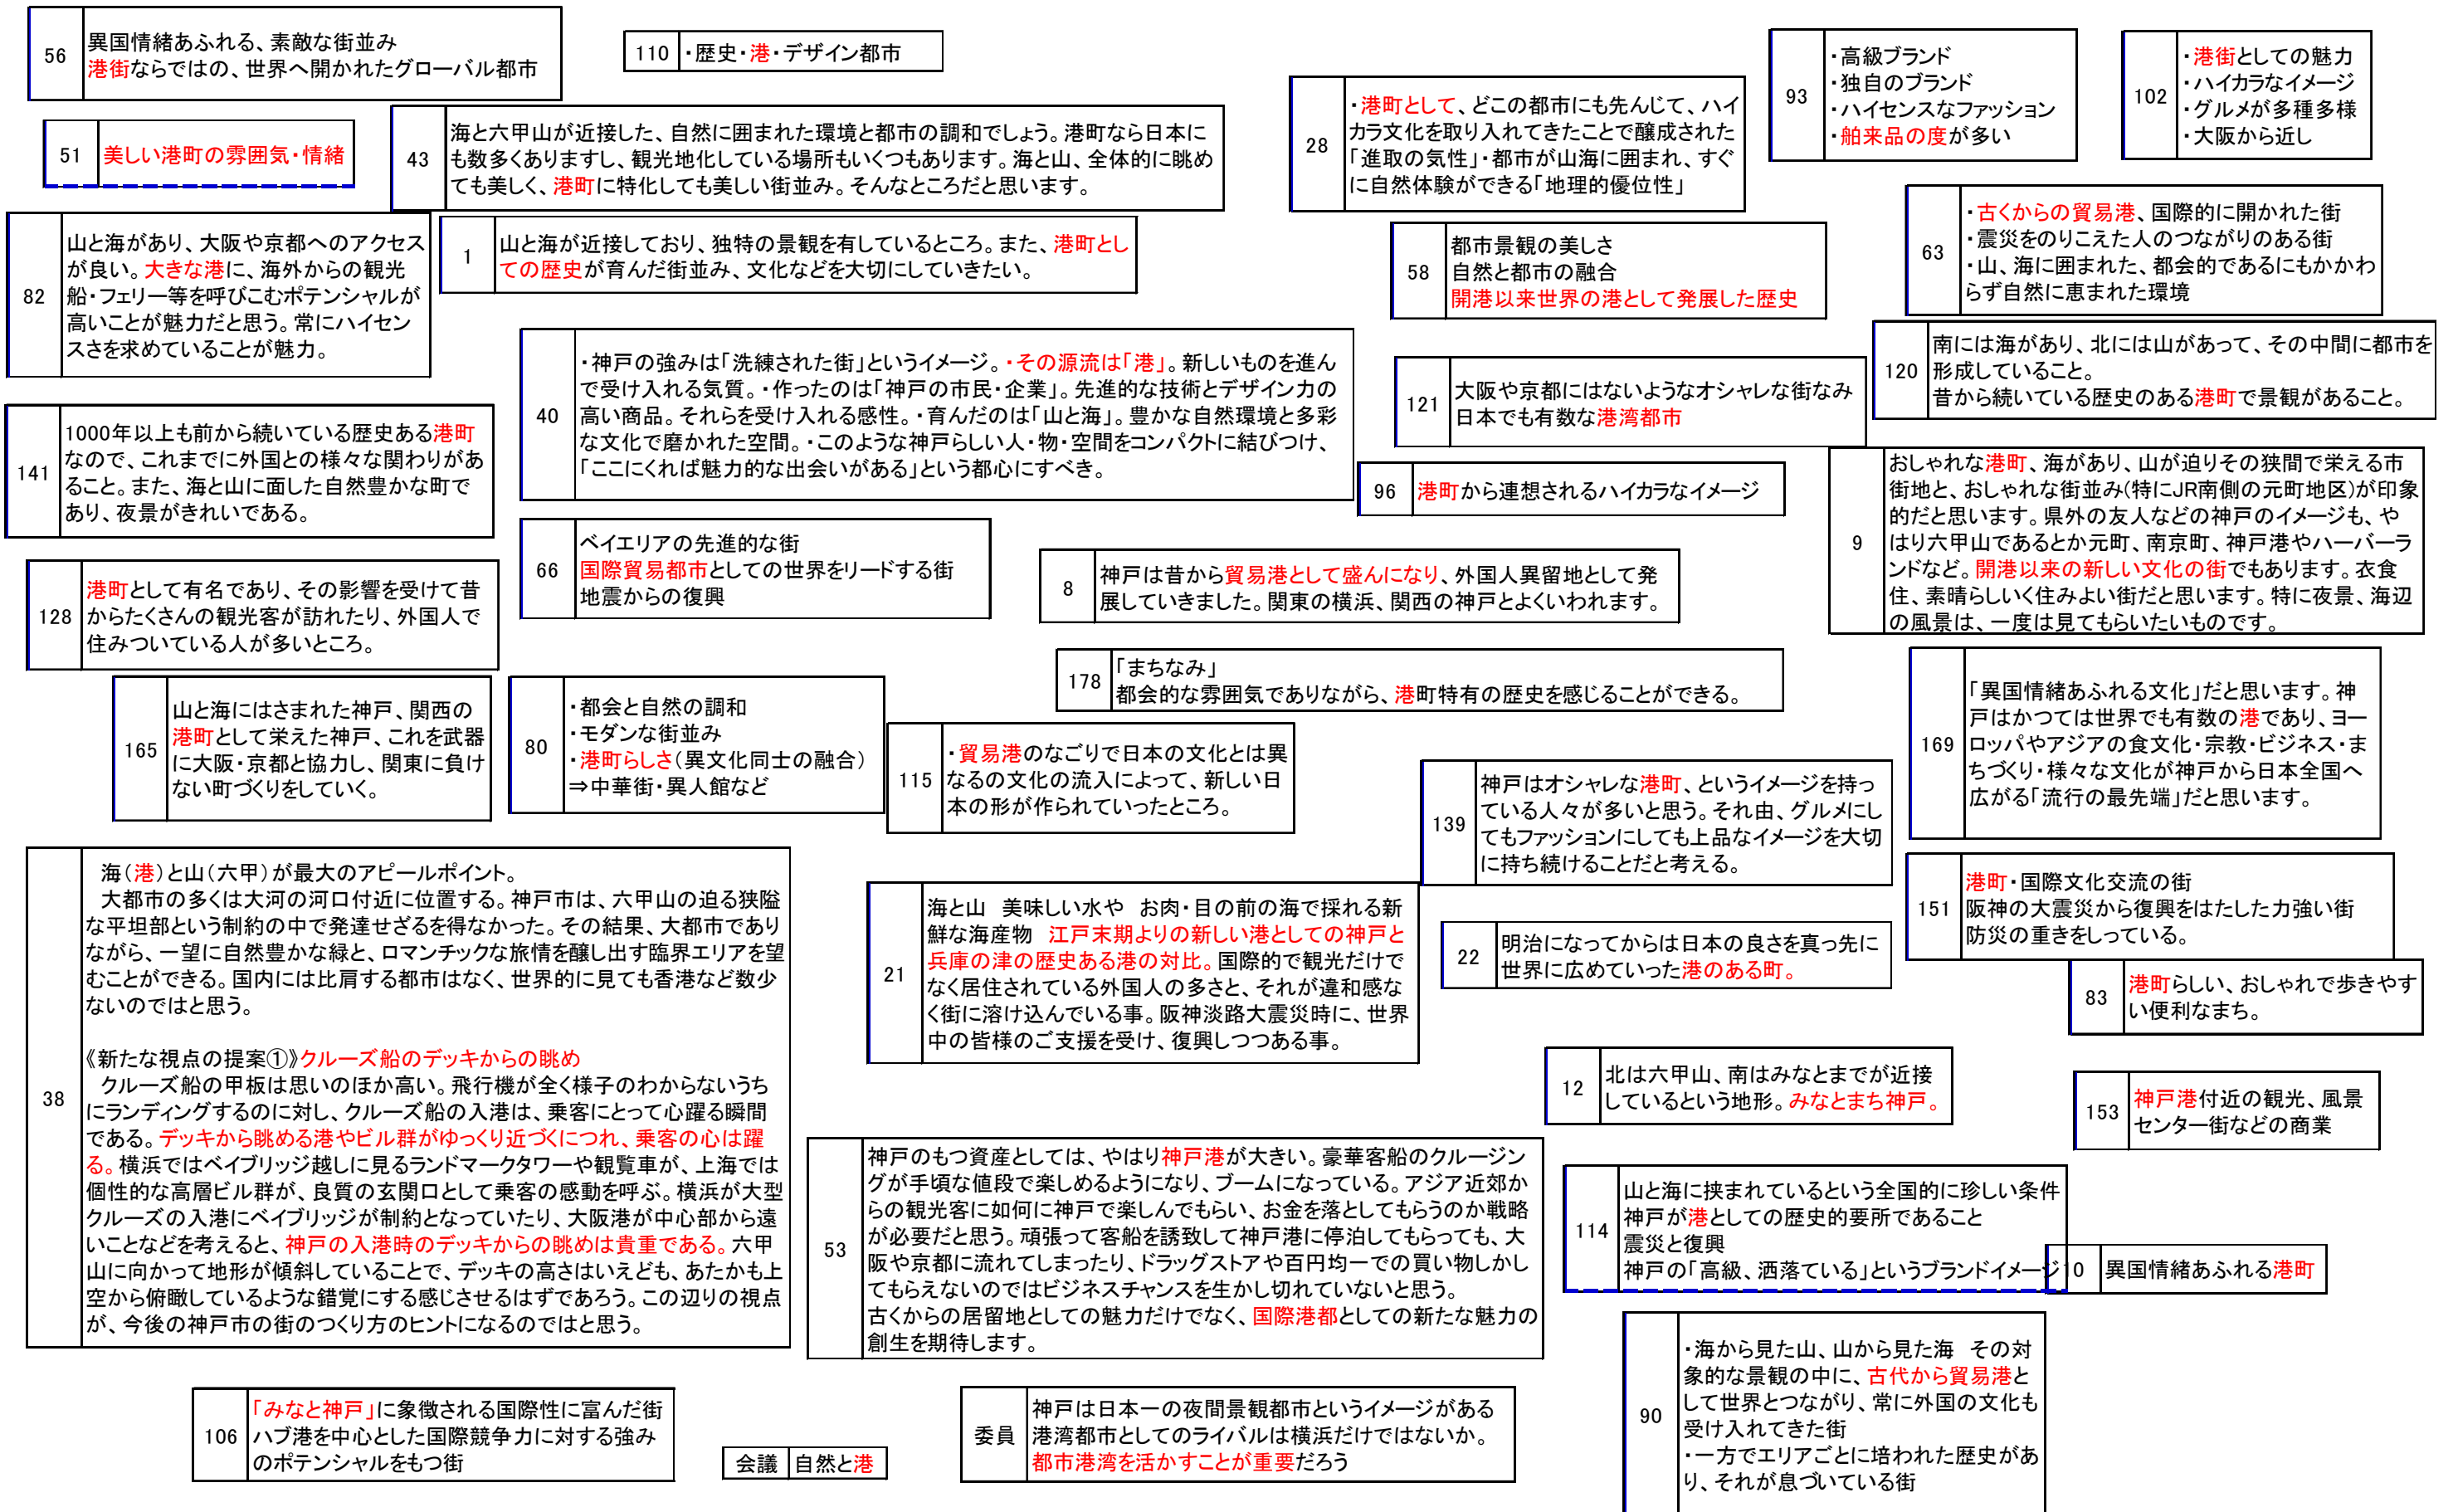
56 異国情緒あふれる、素敵な街並み 港街ならではの、世界へ開かれたグローバル都市

110 ・歴史・港・デザイン都市

51 美しい港町の雰囲気・情緒

43 海と六甲山が近接した、自然に囲まれた環境と都市の調和でしょう。港町なら日本にも数多くありますし、観光地化している場所もいくつもあります。海と山、全体的に眺めても美しく、港町に特化しても美しい街並み。そんなところだと思います。

28 ・港町として、どこの都市にも先んじて、ハイカラ文化を取り入れてきたことで醸成された「進取の気性」・都市が山海に囲まれ、すぐに自然体験ができる「地理的優位性」

93 ・高級ブランド ・独自のブランド ・ハイセンスなファッション ・舶来品の度が多い

102 ・港街としての魅力 ・ハイカラなイメージ ・グルメが多種多様 ・大阪から近し

82 山と海があり、大阪や京都へのアクセスが良い。大きな港に、海外からの観光船・フェリー等を呼びこむポテンシャルが高いことが魅力だと思う。常にハイセンスさを求めていることが魅力。

1 山と海が近接しており、独特の景観を有しているところ。また、港町としての歴史が育んだ街並み、文化などを大切にしていきたい。

58 都市景観の美しさ 自然と都市の融合 開港以来世界の港として発展した歴史

63 ・古くからの貿易港、国際的に開かれた街 ・震災をのりこえた人のつながりのある街 ・山、海に囲まれた、都会的であるにもかかわらず自然に恵まれた環境

40 ・神戸の強みは「洗練された街」というイメージ。・その源流は「港」。新しいものを進んで受け入れる気質。・作ったのは「神戸の市民・企業」。先進的な技術とデザイン力の高い商品。それらを受け入れる感性。・育んだのは「山と海」。豊かな自然環境と多彩な文化で磨かれた空間。・このような神戸らしい人・物・空間をコンパクトに結びつけ、「ここにくれば魅力的な出会いがある」という都心にすべき。

121 大阪や京都にはないようなオシャレな街なみ 日本でも有数な港湾都市

120 南には海があり、北には山があって、その中間に都市を形成していること。 昔から続いている歴史のある港町で景観があること。

141 1000年以上も前から続いている歴史ある港町なので、これまでに外国との様々な関わりがあること。また、海と山に面した自然豊かな町であり、夜景がきれいである。

96 港町から連想されるハイカラなイメージ

9 おしゃれな港町、海があり、山が迫りその狭間で栄える市街地と、おしゃれな街並み(特にJR南側の元町地区)が印象的だと思います。県外の友人などの神戸のイメージも、やはり六甲山であるとか元町、南京町、神戸港やハーバーランドなど。開港以来の新しい文化の街でもあります。衣食住、素晴らしい住みよい街だと思います。特に夜景、海辺の風景は、一度は見てもらいたいものです。

66 ベイエリアの先進的な街 国際貿易都市としての世界をリードする街 地震からの復興

8 神戸は昔から貿易港として盛んになり、外国人異留地として発展していきました。関東の横浜、関西の神戸とよくいわれます。

128 港町として有名であり、その影響を受けて昔からたくさんの観光客が訪れたり、外国人で住みついている人が多いところ。

178 「まちなみ」 都会的な雰囲気でありながら、港町特有の歴史を感じることができる。

169 「異国情緒あふれる文化」だと思います。神戸はかつては世界でも有数の港であり、ヨーロッパやアジアの食文化・宗教・ビジネス・まちづくり・様々な文化が神戸から日本全国へ広がる「流行の最先端」だと思います。

165 山と海にはさまれた神戸、関西の港町として栄えた神戸、これを武器に大阪・京都と協力し、関東に負けない町づくりをしていく。

80 ・都会と自然の調和 ・モダンな街並み ・港町らしさ(異文化同士の融合) ⇒中華街・異人館など

115 ・貿易港のなごりで日本の文化とは異なるの文化の流入によって、新しい日本の形が作られていったところ。

139 神戸はオシャレな港町、というイメージを持っている人々が多いと思う。それ由、グルメにしてもファッションにしても上品なイメージを大切に持ち続けることだと考える。

151 港町・国際文化交流の街 阪神の大震災から復興をはたした力強い街 防災の重きをしっている。

38 海(港)と山(六甲)が最大のアピールポイント。
大都市の多くは大河の河口付近に位置する。神戸市は、六甲山の迫る狭隘な平坦部という制約の中で発達せざるを得なかった。その結果、大都市でありながら、一望に自然豊かな緑と、ロマンチックな旅情を醸し出す臨界エリアを望むことができる。国内には比肩する都市はなく、世界的に見ても香港など数少ないのではと思う。

《新たな視点の提案①》クルーズ船のデッキからの眺め
クルーズ船の甲板は思いのほか高い。飛行機が全く様子のわからないうちにランディングするのに対し、クルーズ船の入港は、乗客にとって心躍る瞬間である。デッキから眺める港やビル群がゆっくり近づくにつれ、乗客の心は躍る。横浜ではベイブリッジ越しに見るランドマークタワーや観覧車が、上海では個性的な高層ビル群が、良質の玄関口として乗客の感動を呼ぶ。横浜が大型クルーズの入港にベイブリッジが制約となっていたり、大阪港が中心部から遠いことなどを考えると、神戸の入港時のデッキからの眺めは貴重である。六甲山に向かって地形が傾斜していることで、デッキの高さはいえども、あたかも上空から俯瞰しているような錯覚にする感じさせるはずであろう。この辺りの視点が、今後の神戸市の街のつくり方のヒントになるのではと思う。

21 海と山 美味しい水や お肉・目の前の海で採れる新鮮な海産物 江戸末期よりの新しい港としての神戸と兵庫の津の歴史ある港の対比。国際的で観光だけでなく居住されている外国人の多さと、それが違和感なく街に溶け込んでいる事。阪神淡路大震災時に、世界中の皆様のご支援を受け、復興しつつある事。

22 明治になってからは日本の良さを真っ先に世界に広めていった港のある町。

83 港町らしい、おしゃれで歩きやすい便利なまち。

12 北は六甲山、南はみなとまでが近接しているという地形。みなとまち神戸。

153 神戸港付近の観光、風景 センター街などの商業

53 神戸のもつ資産としては、やはり神戸港が大きい。豪華客船のクルージングが手頃な値段で楽しめるようになり、ブームになっている。アジア近郊からの観光客に如何に神戸で楽しんでもらい、お金を落としてもらうのか戦略が必要だと思う。頑張って客船を誘致して神戸港に停泊してもらっても、大阪や京都に流れてしまったり、ドラッグストアや百円均一での買い物しかしてもらえないのではビジネスチャンスを生かし切れていないと思う。
古くからの居留地としての魅力だけでなく、国際港都としての新たな魅力の創生を期待します。

114 山と海に挟まれているという全国的に珍しい条件 神戸が港としての歴史的要所であること 震災と復興 神戸の「高級、洒落ている」というブランドイメージ

10 異国情緒あふれる港町

106 「みなと神戸」に象徴される国際性に富んだ街 ハブ港を中心とした国際競争力に対する強みのポテンシャルをもつ街

会議 自然と港

委員 神戸は日本一の夜間景観都市というイメージがある 港湾都市としてのライバルは横浜だけではないか。 都市港湾を活かすことが重要だろう

90 ・海から見た山、山から見た海 その対象的な景観の中に、古代から貿易港として世界とつながり、常に外国の文化も受け入れてきた街 ・一方でエリアごとに培われた歴史があり、それが息づいている街